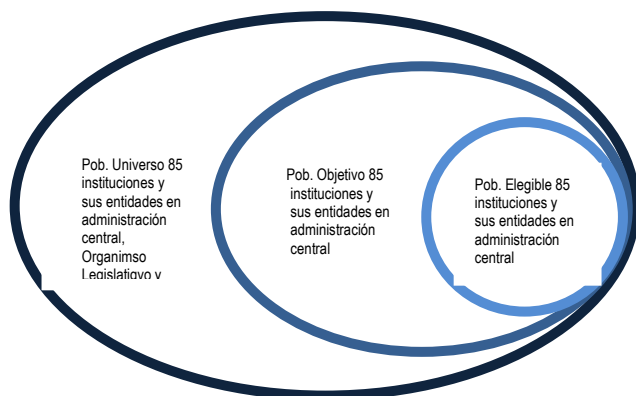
Pob. Universo 85 instituciones y sus entidades en administración central, Organimso Legislatigvo y

Pob. Objetivo 85 instituciones y sus entidades en administración central

Pob. Elegible 85 instituciones y sus entidades en administración central